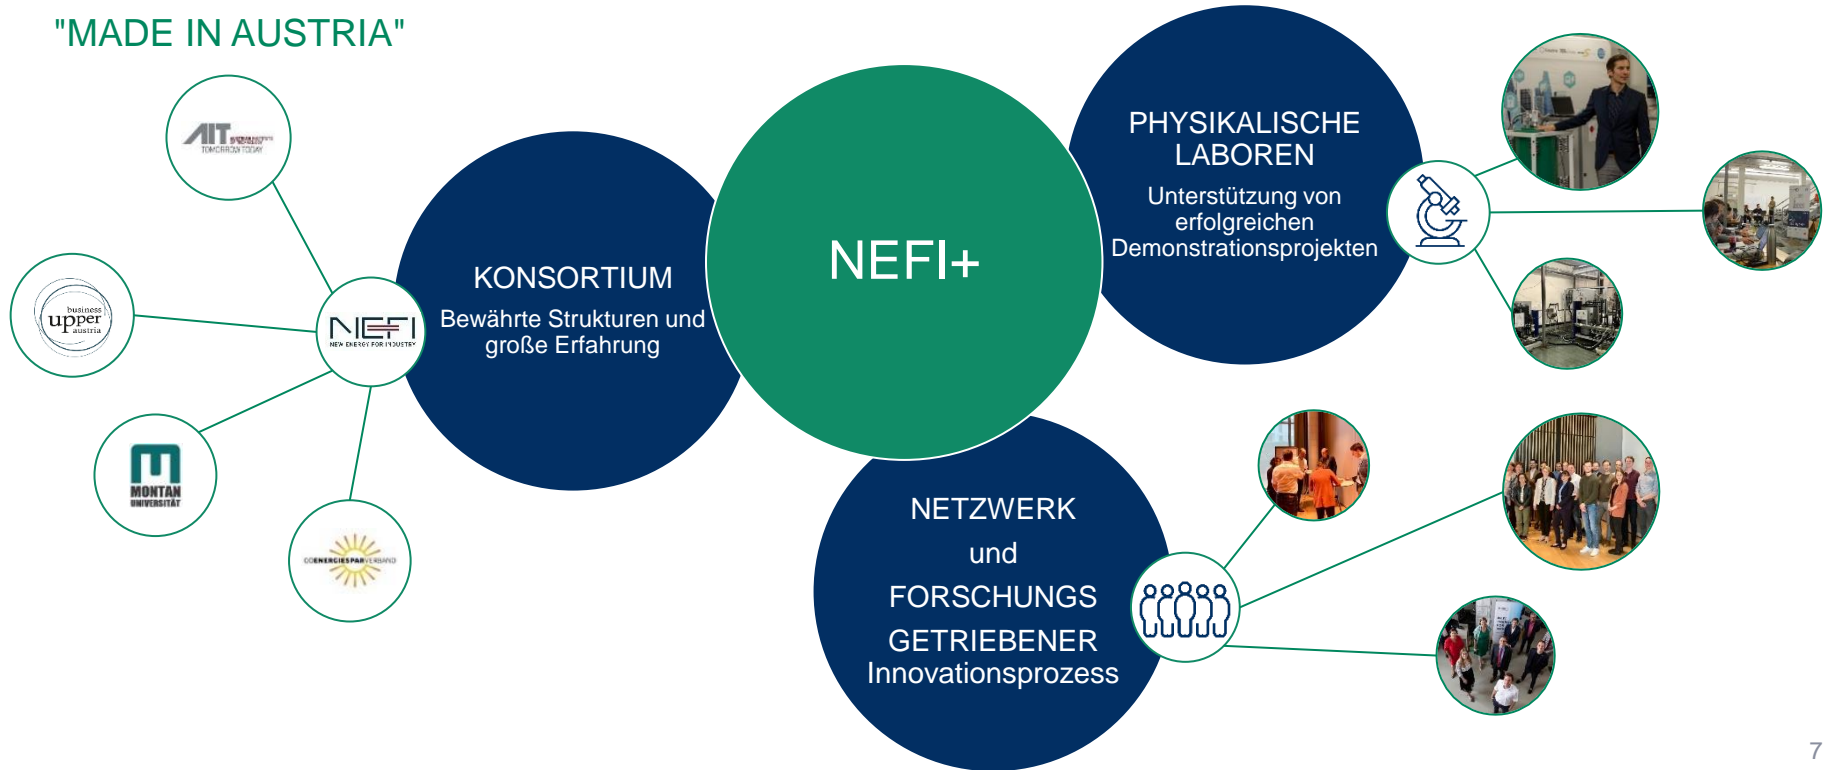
"MADE IN AUSTRIA"

AIT TOMORROW TODAY

business upper austria

MONTAN UNIVERSITÄT

OÖ ENERGIESPARVERBAND

NEFI NEW ENERGY FOR INDUSTRY

KONSORTIUM
Bewährte Strukturen und große Erfahrung

NEFI+

PHYSIKALISCHE LABOREN
Unterstützung von erfolgreichen Demonstrationsprojekten

NETZWERK
und
FORSCHUNGS GETRIEBENER Innovationsprozess

7